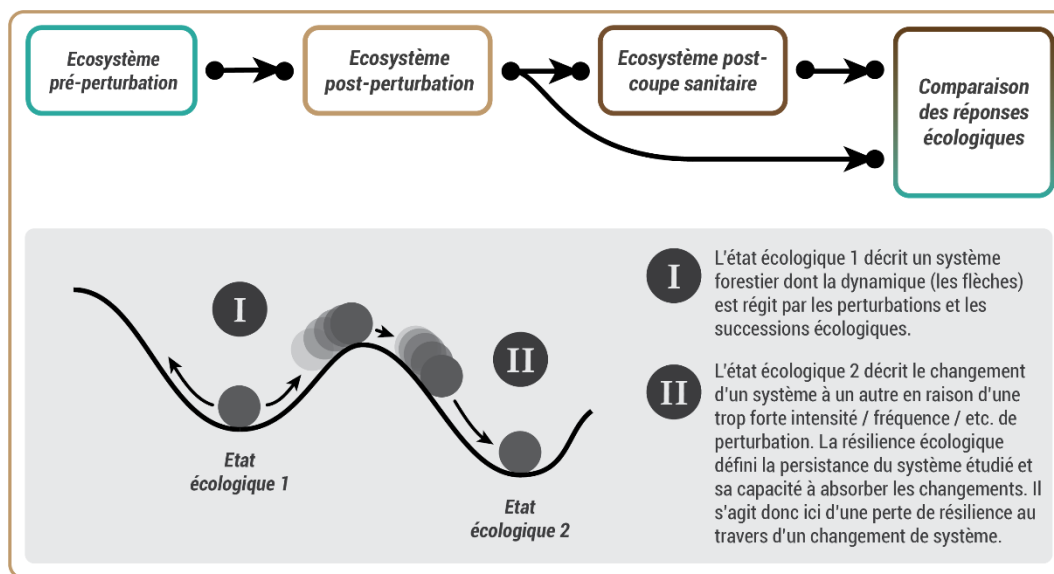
Ecosystème pré-perturbation

Ecosystème post-perturbation

Ecosystème post-coupe sanitaire

Comparaison des réponses écologiques

I

II

Etat écologique 1

Etat écologique 2

I L'état écologique 1 décrit un système forestier dont la dynamique (les flèches) est régit par les perturbations et les successions écologiques.

II L'état écologique 2 décrit le changement d'un système à un autre en raison d'une trop forte intensité / fréquence / etc. de perturbation. La résilience écologique défini la persistance du système étudié et sa capacité à absorber les changements. Il s'agit donc ici d'une perte de résilience au travers d'un changement de système.